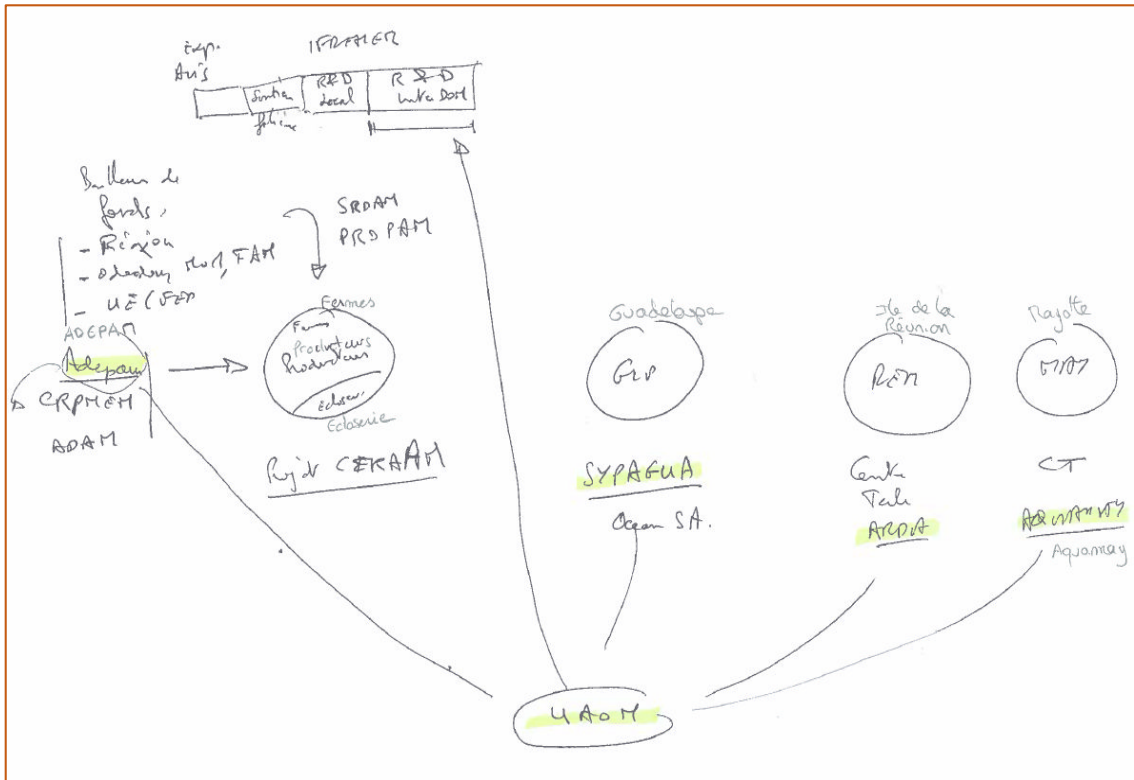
Exp. Avis

IFREMER

| | Soutien filière | R&D local | R&D Inter DOM |
|---|---|---|---|

Bailleurs de fonds :
- Région
- Odeadom, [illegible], FAM
- UE (FEP

ADEPAM
Adepam
CRPMEM
ADAM

SRDAM
PRDAM

Fermes
Fermes
Producteurs
Producteurs
Éclos.
Ecloserie

Projet CERAAM

Guadeloupe
GLP
SYPAGUA
Ocean SA.

Ile de la Réunion
RUN
Centre Tech
ARDA

Mayotte
MAY
CT
AQUAMAY
Aquamay

4 A O M